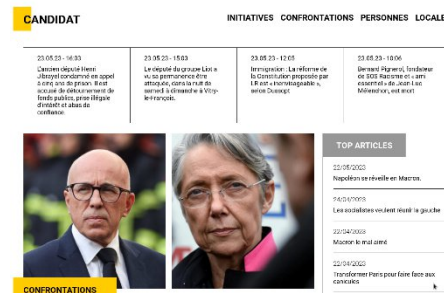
CANDIDAT

INITIATIVES CONFRONTATIONS PERSONNES LOCALE

23.05.23 - 16:33
L'ancien député Henri Jibrayel condamné en appel à cinq ans de prison. Il est accusé de détournement de fonds publics, prise illégale d'intérêt et abus de confiance.

23.05.23 - 15:03
Le député du groupe Liot a vu sa permanence être attaquée, dans la nuit de samedi à dimanche à Vitry-le-François.

23.05.23 - 12:03
Immigration : La réforme de la Constitution proposée par LR est « inimaginable », selon Dussopt

23.05.23 - 10:06
Bernard Pignerol, fondateur de SOS Racisme et « ami essentiel » de Jean-Luc Mélenchon, est mort

TOP ARTICLES

22/05/2023
Napoléon se réveille en Macron.

24/04/2023
Les socialistes veulent réunir la gauche

22/04/2023
Macron le mal aimé

22/04/2023
Transformer Paris pour faire face aux canicules

CONFRONTATIONS